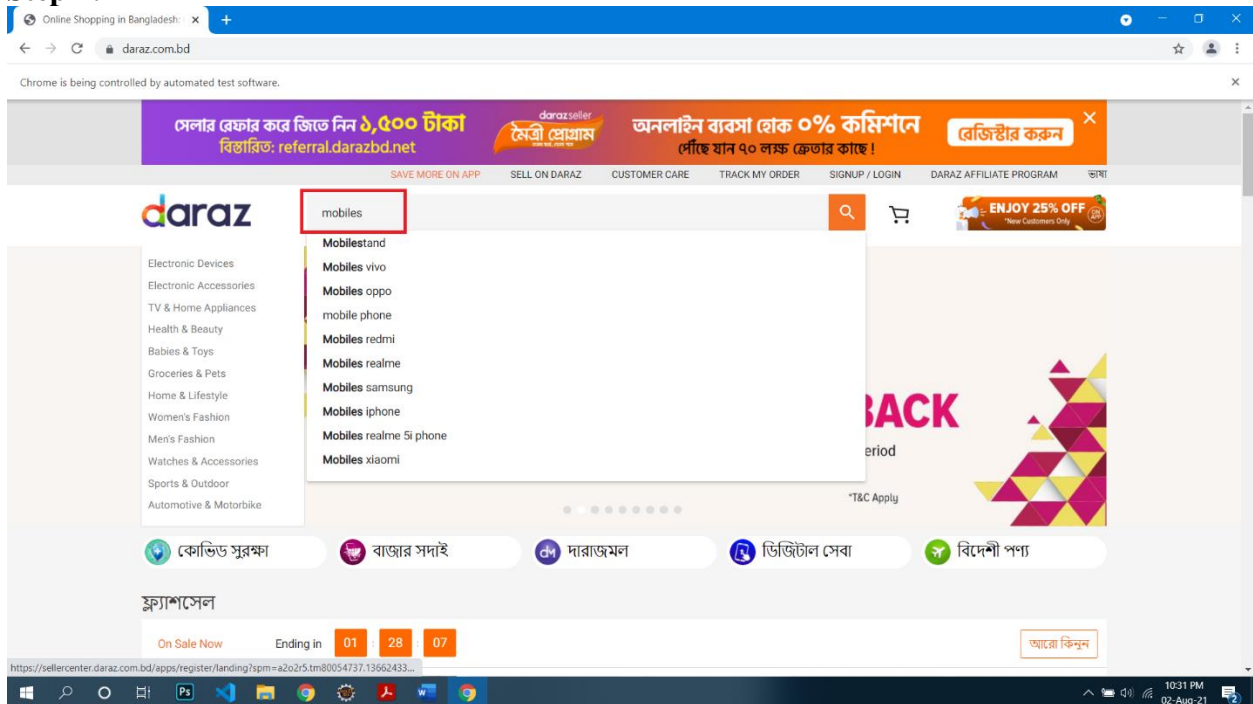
Online Shopping in Bangladesh ×

daraz.com.bd

Chrome is being controlled by automated test software.

সেলার রেফার করে জিতে নিন ১,৫০০ টাকা
বিস্তারিত: referral.darazbd.net

daraz seller
মৈত্রী প্রোগ্রাম

অনলাইন ব্যবসা হোক ০% কমিশনে
পৌঁছে যান ৭০ লক্ষ ক্রেতার কাছে!

রেজিস্টার করুন

SAVE MORE ON APP SELL ON DARAZ CUSTOMER CARE TRACK MY ORDER SIGNUP / LOGIN DARAZ AFFILIATE PROGRAM ভাষা

daraz

mobiles

ENJOY 25% OFF
*New Customers Only

Mobilestand
Mobiles vivo
Mobiles oppo
mobile phone
Mobiles redmi
Mobiles realme
Mobiles samsung
Mobiles iphone
Mobiles realme 5i phone
Mobiles xiaomi

Electronic Devices
Electronic Accessories
TV & Home Appliances
Health & Beauty
Babies & Toys
Groceries & Pets
Home & Lifestyle
Women's Fashion
Men's Fashion
Watches & Accessories
Sports & Outdoor
Automotive & Motorbike

BACK
eriod
*T&C Apply

কোভিড সুরক্ষা
বাজার সদাই
দারাজমল
ডিজিটাল সেবা
বিদেশী পণ্য

ফ্ল্যাশসেল

On Sale Now
Ending in 01 : 28 : 07
আরো কিনুন

https://sellercenter.daraz.com.bd/apps/register/landing?spm=a2o2r5.tm80054737.13662433...

10:31 PM
02-Aug-21